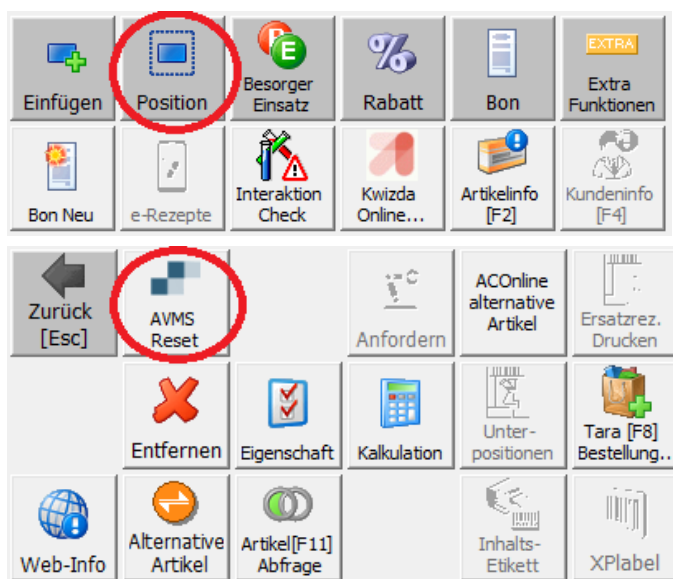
Einfügen

Position

Besorger Einsatz

Rabatt

Bon

EXTRA

Extra Funktionen

Bon Neu

e-Rezepte

Interaktion Check

Kwizda Online...

Artikelinfo [F2]

Kundeninfo [F4]

Zurück [Esc]

AVMS Reset

Anfordern

ACOnline alternative Artikel

Ersatzrez. Drucken

Entfernen

Eigenschaft

Kalkulation

Unter-positionen

Tara [F8] Bestellung..

Web-Info

Alternative Artikel

Artikel[F11] Abfrage

Inhalts-Etikett

XPlabel